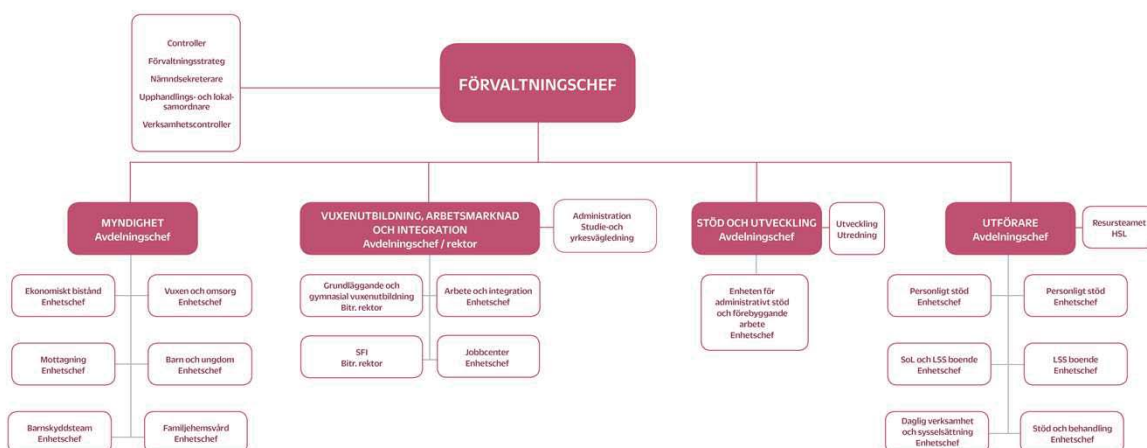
Controller
Förvaltningsstrateg
Nämndsekreterare
Upphandlings- och lokalsamordnare
Verksamhetscontroller

FÖRVALTNINGSCHEF

MYNDIGHET
Avdelningschef

Ekonomiskt bistånd
Enhetschef

Vuxen och omsorg
Enhetschef

Mottagning
Enhetschef

Barn och ungdom
Enhetschef

Barnskyddsteam
Enhetschef

Familjehemsvård
Enhetschef

VUXENUTBILDNING, ARBETSMARKNAD OCH INTEGRATION
Avdelningschef / rektor

Administration
Studie-och yrkesvägledning

Grundläggande och gymnasial vuxenutbildning
Bitr. rektor

Arbete och integration
Enhetschef

SFI
Bitr. rektor

Jobbcenter
Enhetschef

STÖD OCH UTVECKLING
Avdelningschef

Utveckling
Utredning

Enheten för administrativt stöd och förebyggande arbete
Enhetschef

UTFÖRARE
Avdelningschef

Resursteamet
HSL

Personligt stöd
Enhetschef

Personligt stöd
Enhetschef

SoL och LSS boende
Enhetschef

LSS boende
Enhetschef

Daglig verksamhet och sysselsättning
Enhetschef

Stöd och behandling
Enhetschef